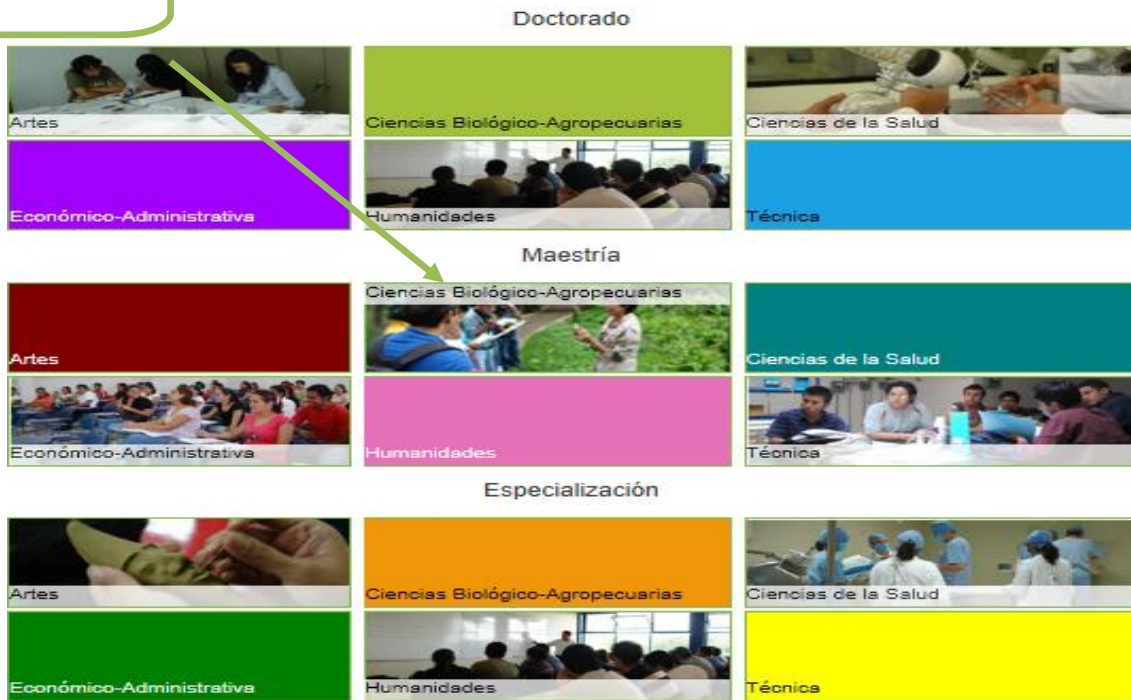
Doctorado

Artes
Ciencias Biológico-Agropecuarias
Ciencias de la Salud
Económico-Administrativa
Humanidades
Técnica

Maestría

Artes
Ciencias Biológico-Agropecuarias
Ciencias de la Salud
Económico-Administrativa
Humanidades
Técnica

Especialización

Artes
Ciencias Biológico-Agropecuarias
Ciencias de la Salud
Económico-Administrativa
Humanidades
Técnica